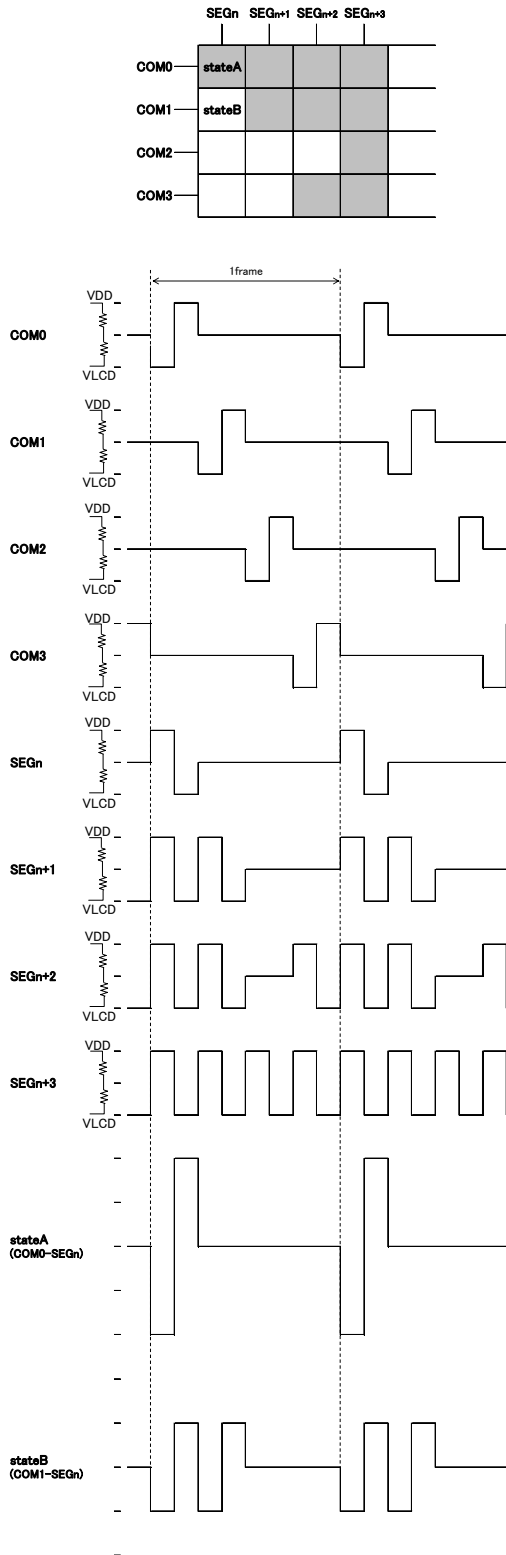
SEGn SEGn+1 SEGn+2 SEGn+3

COM0 stateA

COM1 stateB

COM2

COM3

1frame

VDD
COM0
VLCD

VDD
COM1
VLCD

VDD
COM2
VLCD

VDD
COM3
VLCD

VDD
SEGn
VLCD

VDD
SEGn+1
VLCD

VDD
SEGn+2
VLCD

VDD
SEGn+3
VLCD

stateA
(COM0-SEGn)

stateB
(COM1-SEGn)